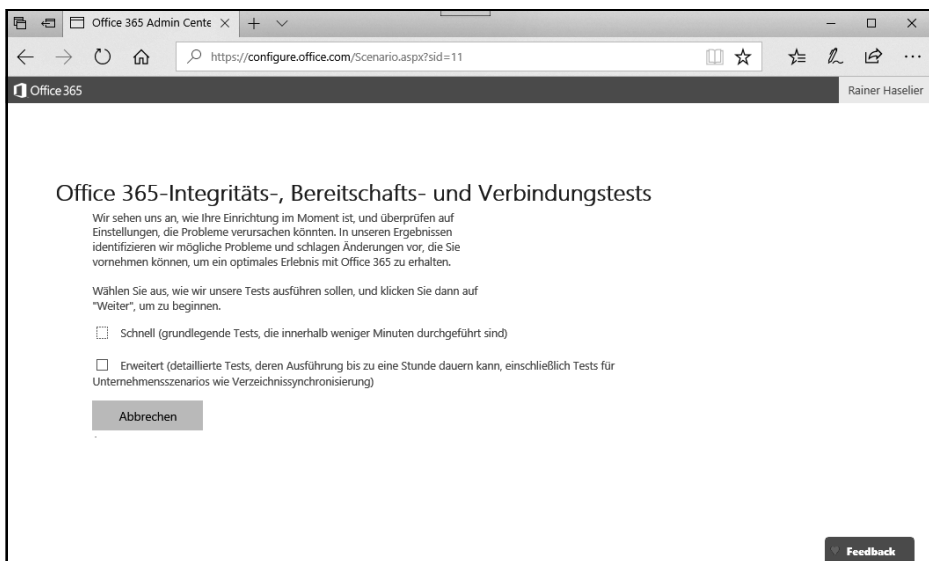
Office 365 Admin Cente ×

https://configure.office.com/Scenario.aspx?sid=11

Office 365

Rainer Haselier

Office 365-Integritäts-, Bereitschafts- und Verbindungstests

Wir sehen uns an, wie Ihre Einrichtung im Moment ist, und überprüfen auf Einstellungen, die Probleme verursachen könnten. In unseren Ergebnissen identifizieren wir mögliche Probleme und schlagen Änderungen vor, die Sie vornehmen können, um ein optimales Erlebnis mit Office 365 zu erhalten.

Wählen Sie aus, wie wir unsere Tests ausführen sollen, und klicken Sie dann auf "Weiter", um zu beginnen.

Schnell (grundlegende Tests, die innerhalb weniger Minuten durchgeführt sind)

Erweitert (detaillierte Tests, deren Ausführung bis zu eine Stunde dauern kann, einschließlich Tests für Unternehmensszenarios wie Verzeichnissynchronisierung)

Abbrechen

Feedback